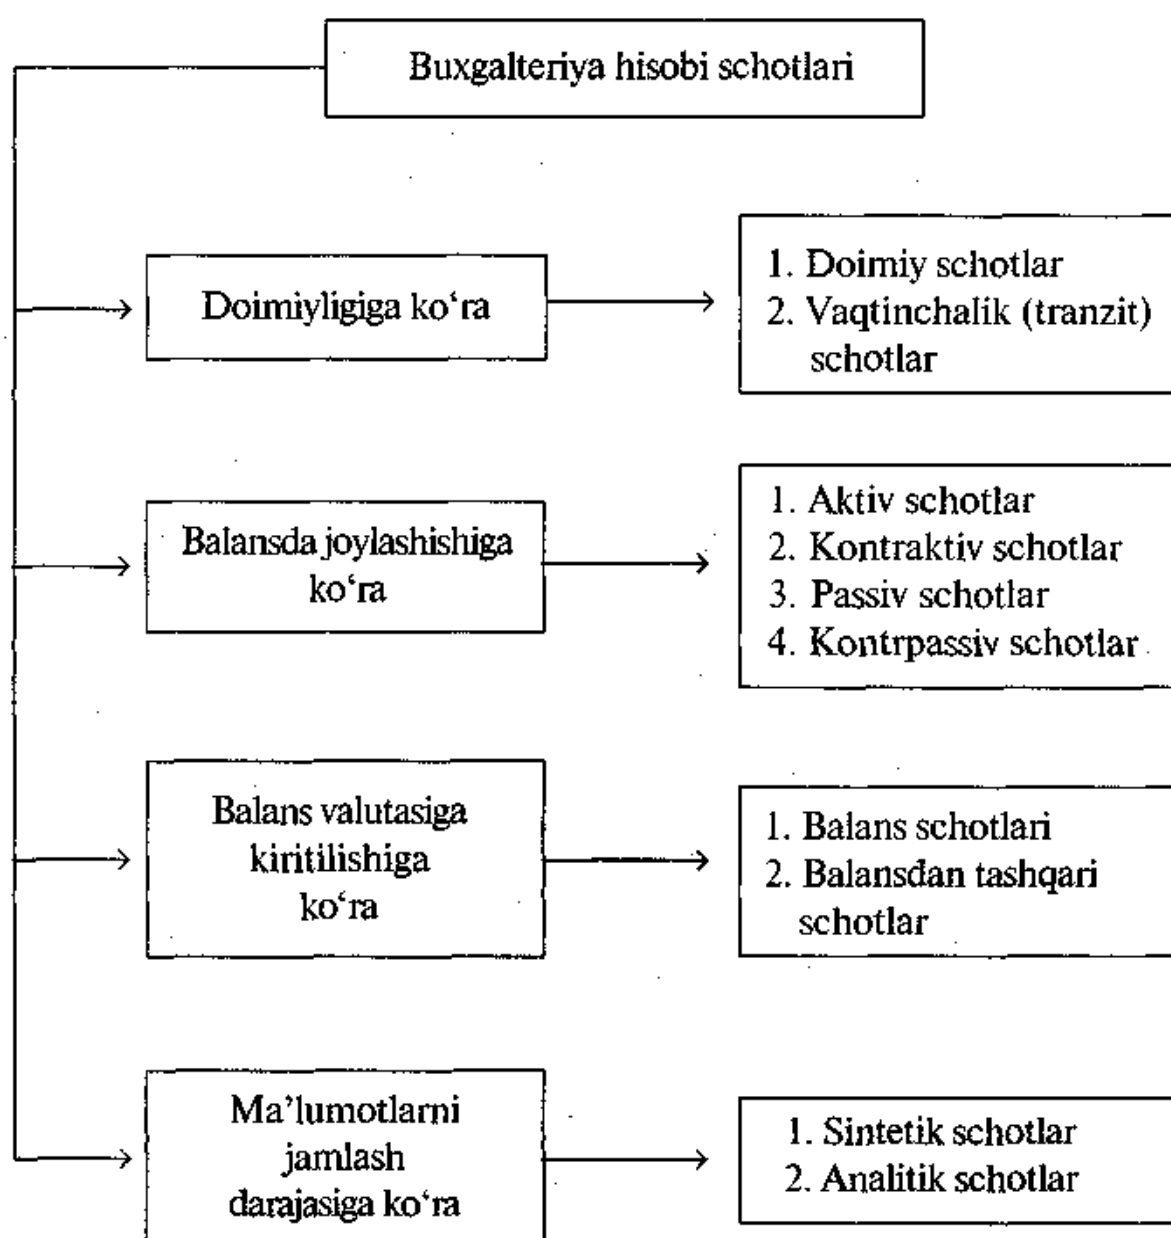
Buxgalteriya hisobi schotlari

Doimiyligiga ko‘ra

1. Doimiy schotlar
2. Vaqtinchalik (tranzit) schotlar

Balansda joylashishiga ko‘ra

1. Aktiv schotlar
2. Kontraktiv schotlar
3. Passiv schotlar
4. Kontrpassiv schotlar

Balans valutasiga kiritilishiga ko‘ra

1. Balans schotlari
2. Balansdan tashqari schotlar

Ma’lumotlarni jamlash darajasiga ko‘ra

1. Sintetik schotlar
2. Analitik schotlar